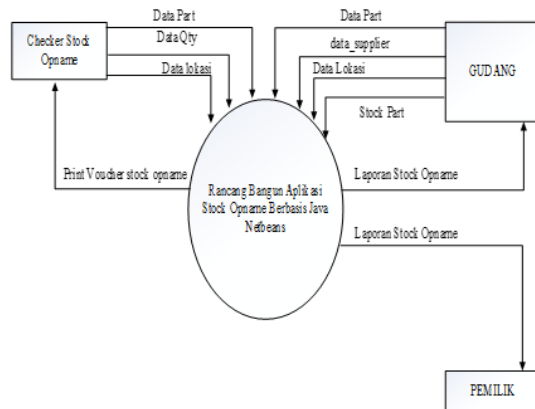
Checker Stock Opname

Data Part

Data Qty

Data lokasi

Data Part

data_supplier

Data Lokasi

Stock Part

GUDANG

Print Voucher stock opname

Rancang Bangun Aplikasi Stock Opname Berbasis Java Netbeans

Laporan Stock Opname

Laporan Stock Opname

PEMILIK